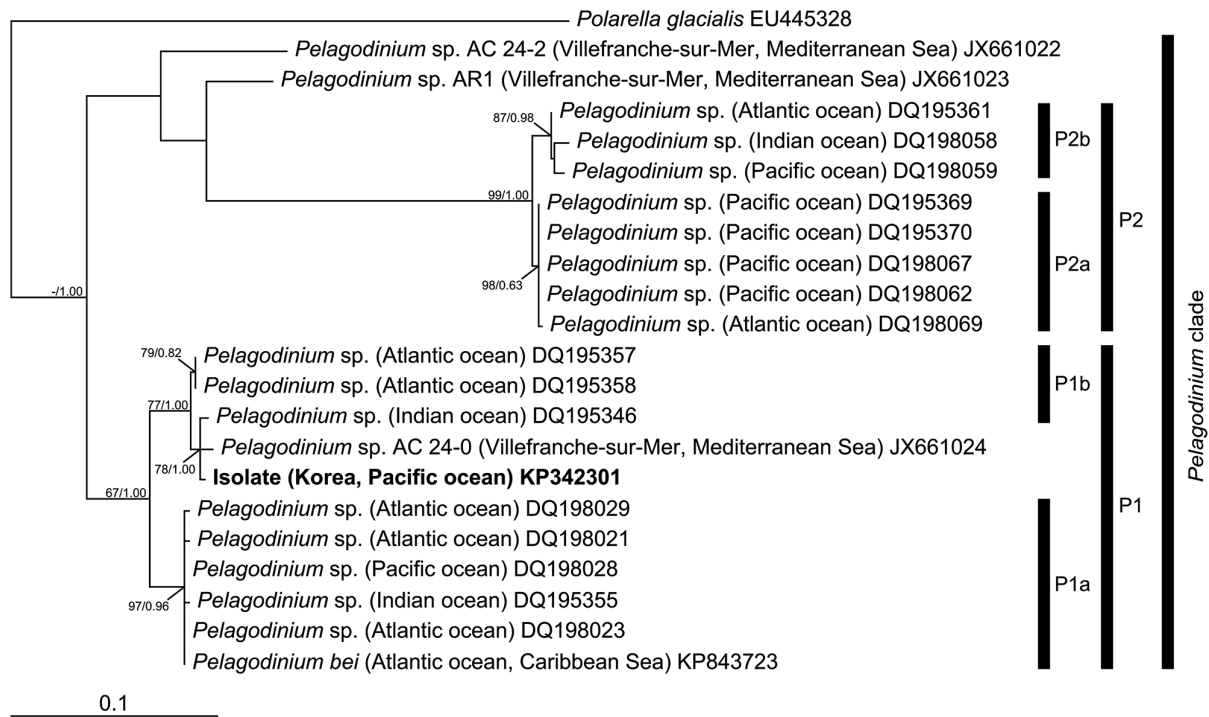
Polarella glacialis EU445328
Pelagodinium sp. AC 24-2 (Villefranche-sur-Mer, Mediterranean Sea) JX661022
Pelagodinium sp. AR1 (Villefranche-sur-Mer, Mediterranean Sea) JX661023
87/0.98
Pelagodinium sp. (Atlantic ocean) DQ195361
Pelagodinium sp. (Indian ocean) DQ198058
Pelagodinium sp. (Pacific ocean) DQ198059
99/1.00
Pelagodinium sp. (Pacific ocean) DQ195369
Pelagodinium sp. (Pacific ocean) DQ195370
Pelagodinium sp. (Pacific ocean) DQ198067
98/0.63
Pelagodinium sp. (Pacific ocean) DQ198062
Pelagodinium sp. (Atlantic ocean) DQ198069
-/1.00
79/0.82
Pelagodinium sp. (Atlantic ocean) DQ195357
Pelagodinium sp. (Atlantic ocean) DQ195358
77/1.00
Pelagodinium sp. (Indian ocean) DQ195346
Pelagodinium sp. AC 24-0 (Villefranche-sur-Mer, Mediterranean Sea) JX661024
78/1.00
Isolate (Korea, Pacific ocean) KP342301
67/1.00
Pelagodinium sp. (Atlantic ocean) DQ198029
Pelagodinium sp. (Atlantic ocean) DQ198021
Pelagodinium sp. (Pacific ocean) DQ198028
97/0.96
Pelagodinium sp. (Indian ocean) DQ195355
Pelagodinium sp. (Atlantic ocean) DQ198023
Pelagodinium bei (Atlantic ocean, Caribbean Sea) KP843723
P2b
P2a
P2
P1b
P1a
P1
Pelagodinium clade
0.1